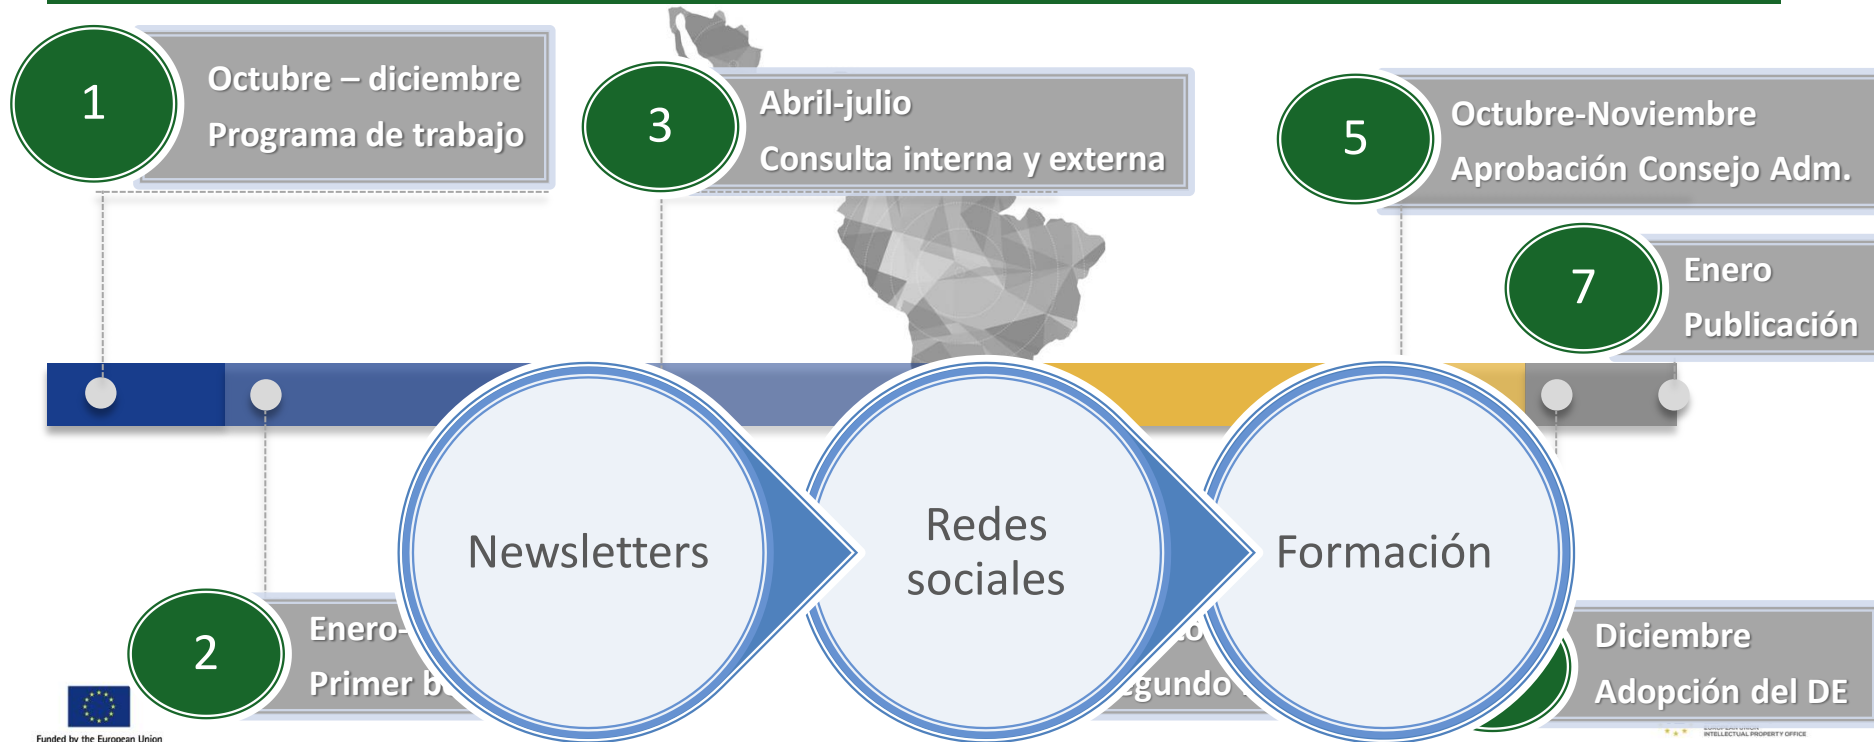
1

Octubre – diciembre
Programa de trabajo

3

Abril-julio
Consulta interna y externa

5

Octubre-Noviembre
Aprobación Consejo Adm.

7

Enero
Publicación

Newsletters

Redes sociales

Formación

2

Enero-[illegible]
Primer b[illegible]

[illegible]o
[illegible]egundo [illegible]

Diciembre
Adopción del DE

Funded by the European Union

INTELLECTUAL PROPERTY OFFICE